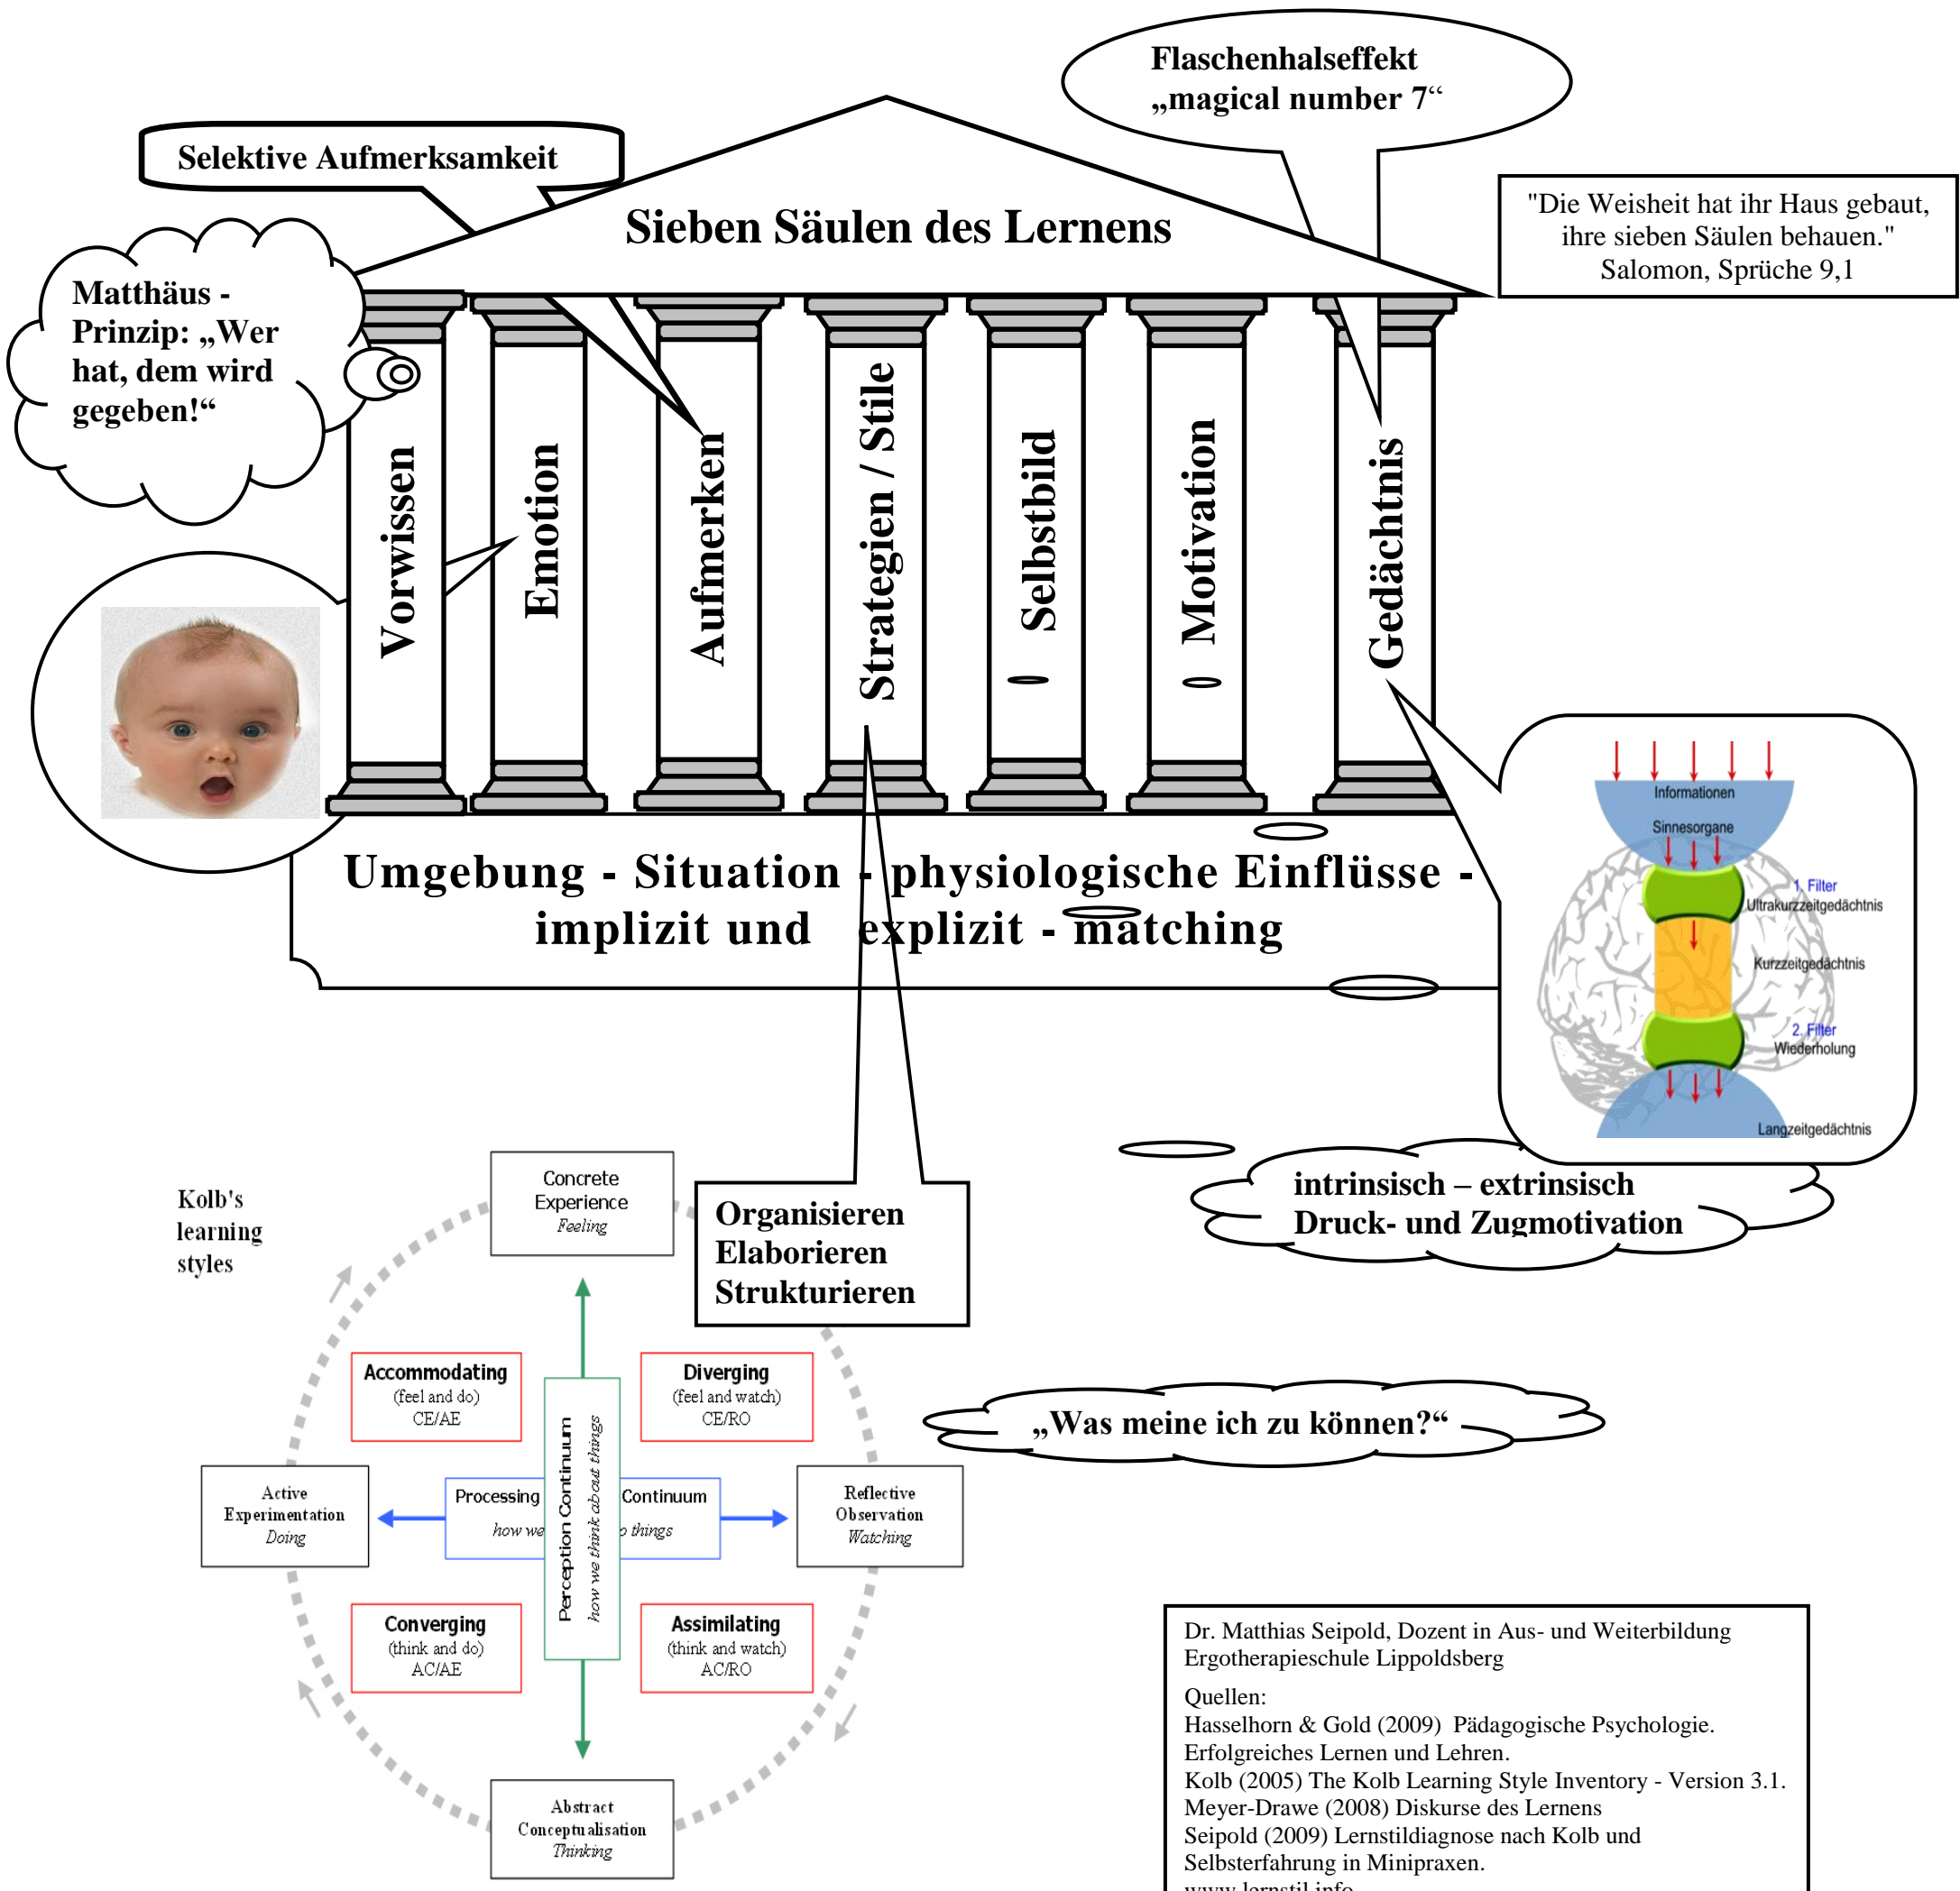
Flaschenhalseffekt
„magical number 7“

Selektive Aufmerksamkeit

Sieben Säulen des Lernens

"Die Weisheit hat ihr Haus gebaut, ihre sieben Säulen behauen."
Salomon, Sprüche 9,1

Matthäus - Prinzip: „Wer hat, dem wird gegeben!“

Vorwissen

Emotion

Aufmerken

Strategien / Stile

Selbstbild

Motivation

Gedächtnis

Umgebung - Situation - physiologische Einflüsse - implizit und explizit - matching

Informationen
Sinnesorgane
1. Filter
Ultrakurzzeitgedächtnis
Kurzzeitgedächtnis
2. Filter
Wiederholung
Langzeitgedächtnis

intrinsisch – extrinsisch
Druck- und Zugmotivation

Organisieren
Elaborieren
Strukturieren

Kolb's learning styles

Concrete Experience
Feeling

Accommodating
(feel and do)
CE/AE

Diverging
(feel and watch)
CE/RO

Active Experimentation
Doing

Processing Continuum
how we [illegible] things

Perception Continuum
how we think about things

Reflective Observation
Watching

Converging
(think and do)
AC/AE

Assimilating
(think and watch)
AC/RO

Abstract Conceptualisation
Thinking

„Was meine ich zu können?“

Dr. Matthias Seipold, Dozent in Aus- und Weiterbildung
Ergotherapieschule Lippoldsberg

Quellen:
Hasselhorn & Gold (2009) Pädagogische Psychologie. Erfolgreiches Lernen und Lehren.
Kolb (2005) The Kolb Learning Style Inventory - Version 3.1.
Meyer-Drawe (2008) Diskurse des Lernens
Seipold (2009) Lernstildiagnose nach Kolb und Selbsterfahrung in Minipraxen.
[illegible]